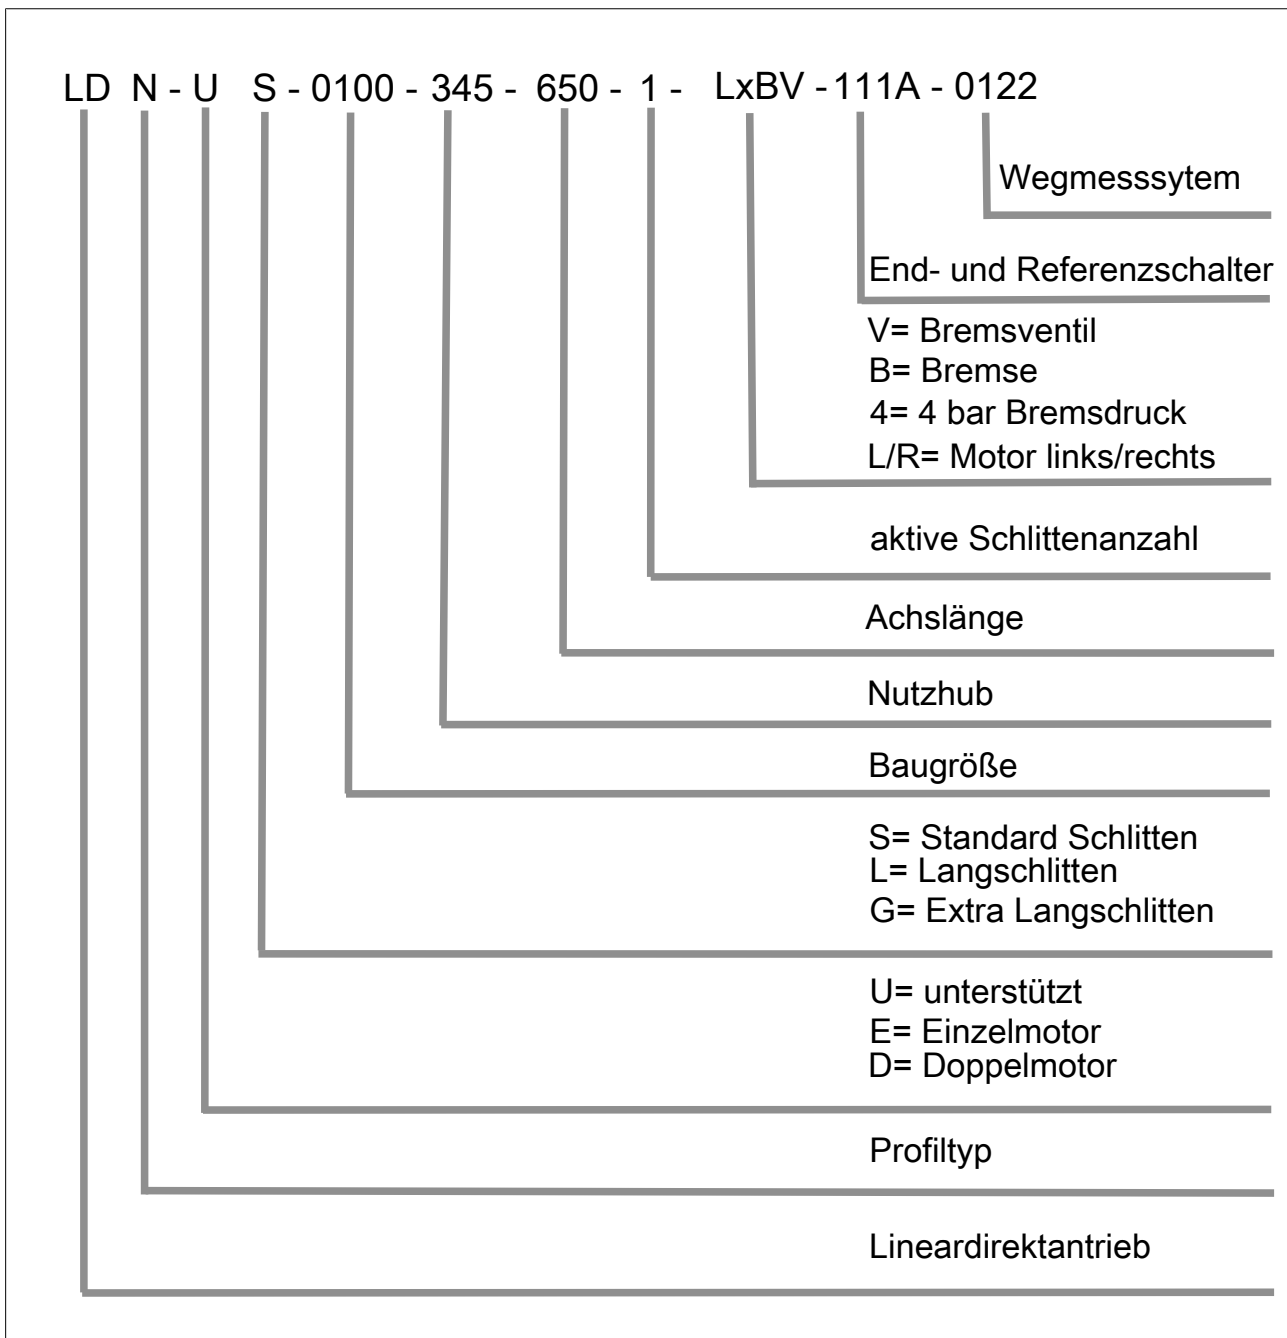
LD N - U S - 0100 - 345 - 650 - 1 - LxBV - 111A - 0122

Wegmesssytem

End- und Referenzschalter

V= Bremsventil
B= Bremse
4= 4 bar Bremsdruck
L/R= Motor links/rechts

aktive Schlittenanzahl

Achslänge

Nutzhub

Baugröße

S= Standard Schlitten
L= Langschlitten
G= Extra Langschlitten

U= unterstützt
E= Einzelmotor
D= Doppelmotor

Profiltyp

Lineardirektantrieb